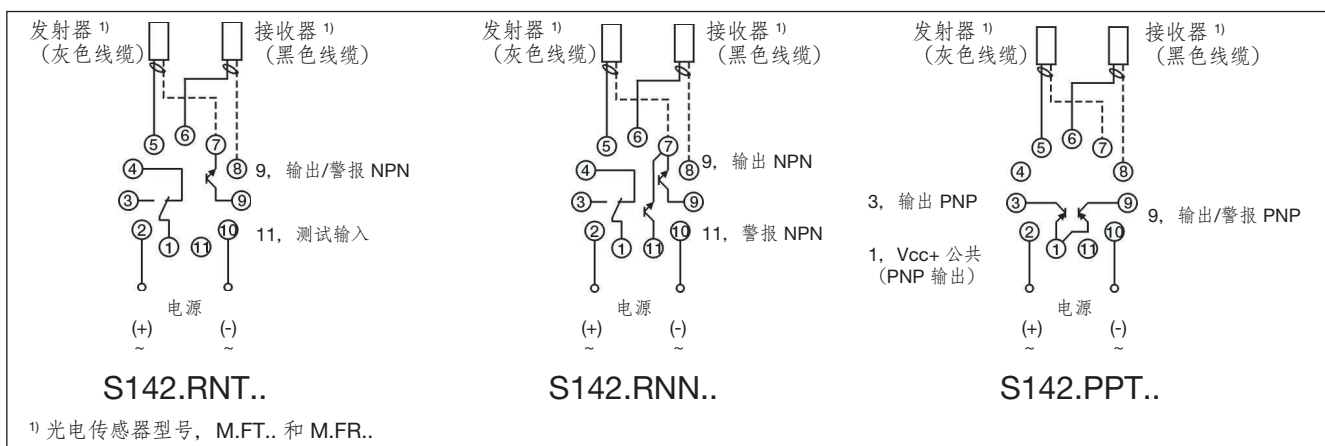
发射器 $^{1)}$
（灰色线缆）

接收器 $^{1)}$
（黑色线缆）

⑤ ⑥ ⑦ ⑧ ④ ③ ② ① ⑪ ⑩ ⑨

9，输出/警报 NPN

11，测试输入

电源
(+) (-)
~ ~

S142.RNT..

发射器 $^{1)}$
（灰色线缆）

接收器 $^{1)}$
（黑色线缆）

⑤ ⑥ ⑦ ⑧ ④ ③ ② ① ⑪ ⑩ ⑨

9，输出 NPN

11，警报 NPN

电源
(+) (-)
~ ~

S142.RNN..

发射器 $^{1)}$
（灰色线缆）

接收器 $^{1)}$
（黑色线缆）

⑤ ⑥ ⑦ ⑧ ④ ③ ② ① ⑪ ⑩ ⑨

3，输出 PNP

9，输出/警报 PNP

1，Vcc+ 公共
（PNP 输出）

电源
(+) (-)
~ ~

S142.PPT..

$^{1)}$ 光电传感器型号，M.FT.. 和 M.FR..